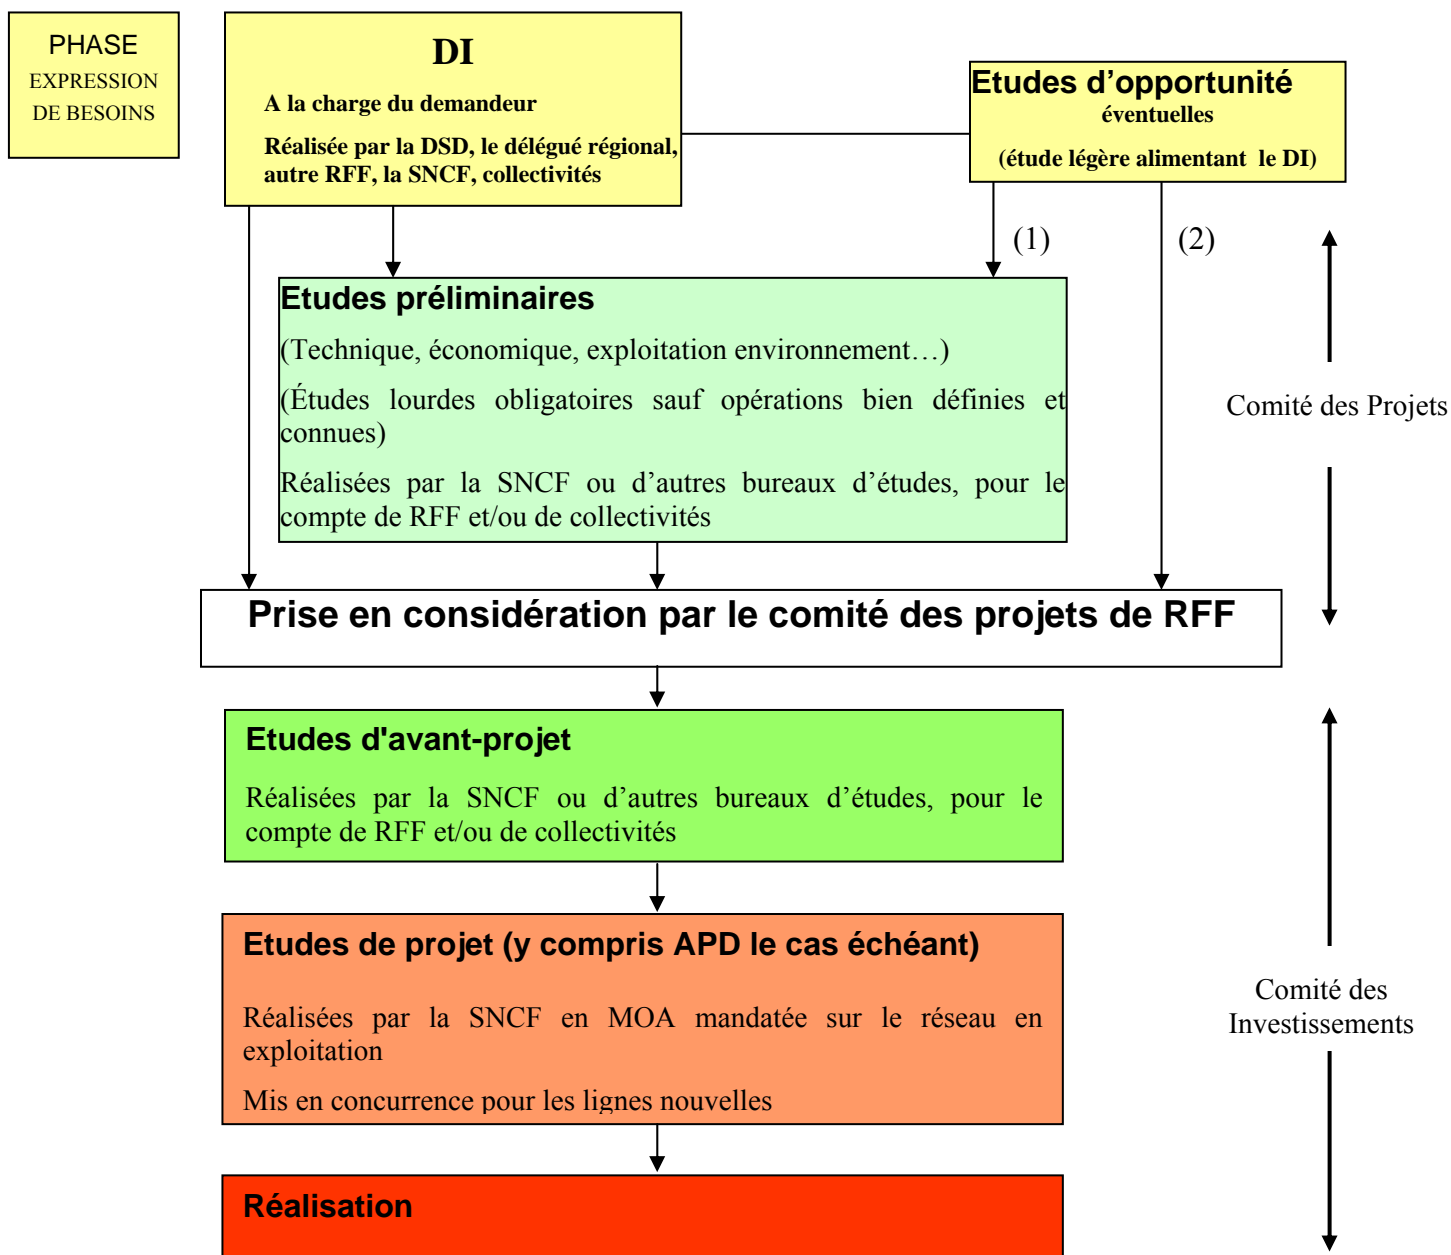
PHASE
EXPRESSION DE BESOINS

DI
A la charge du demandeur
Réalisée par la DSD, le délégué régional, autre RFF, la SNCF, collectivités

Etudes d'opportunité
éventuelles
(étude légère alimentant le DI)

(1)

(2)

Etudes préliminaires
(Technique, économique, exploitation environnement…)
(Études lourdes obligatoires sauf opérations bien définies et connues)
Réalisées par la SNCF ou d'autres bureaux d'études, pour le compte de RFF et/ou de collectivités

Comité des Projets

Prise en considération par le comité des projets de RFF

Etudes d'avant-projet
Réalisées par la SNCF ou d'autres bureaux d'études, pour le compte de RFF et/ou de collectivités

Etudes de projet (y compris APD le cas échéant)
Réalisées par la SNCF en MOA mandatée sur le réseau en exploitation
Mis en concurrence pour les lignes nouvelles

Comité des Investissements

Réalisation